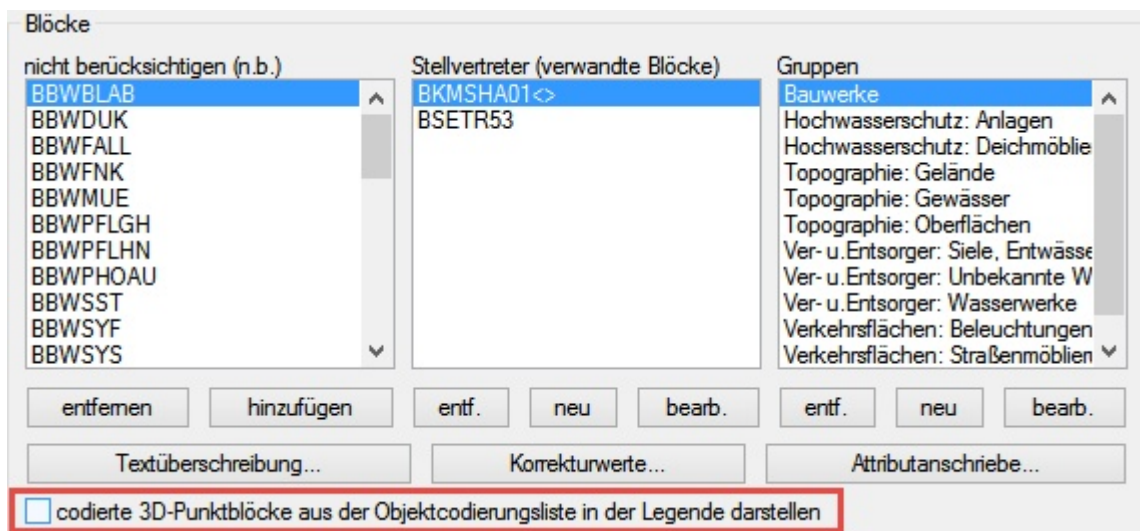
Blöcke

nicht berücksichtigen (n.b.)

BBWBLAB
BBWDUK
BBWFALL
BBWFNK
BBWMUE
BBWPFLGH
BBWPFLHN
BBWPHOAU
BBWSST
BBWSYF
BBWSYS

Stellvertreter (verwandte Blöcke)

BKMSHA01<>
BSETR53

Gruppen

Bauwerke
Hochwasserschutz: Anlagen
Hochwasserschutz: Deichmöblie
Topographie: Gelände
Topographie: Gewässer
Topographie: Oberflächen
Ver- u.Entsorger: Siele, Entwässe
Ver- u.Entsorger: Unbekannte W
Ver- u.Entsorger: Wasserwerke
Verkehrsflächen: Beleuchtungen
Verkehrsflächen: Straßenmöblien

entfernen | hinzufügen | entf. | neu | bearb. | entf. | neu | bearb.

Textüberschreibung... | Korrekturwerte... | Attributanschriebe...

codierte 3D-Punktblöcke aus der Objektcodierungsliste in der Legende darstellen